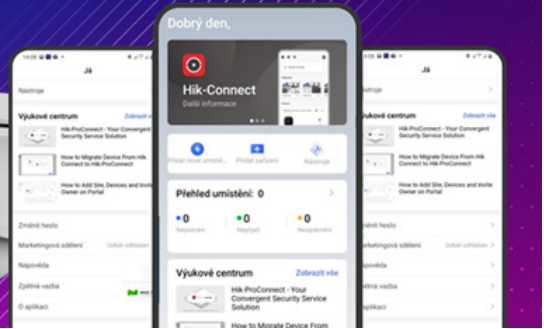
Dobrý den,

Hik-Connect
Další informace

Přidat nové umístění
Přidat zařízení
Nástroje

Přehled umístění: 0

0
Neproven
0
Nepřijato
0
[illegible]

Výukové centrum
Zobrazit vše

Hik-ProConnect - Your Convergent Security Service Solution

How to Migrate Device From

Já

Nástroje

Výukové centrum
Zobrazit vše

Hik-ProConnect - Your Convergent Security Service Solution

How to Migrate Device From Hik Connect to Hik-ProConnect

How to Add Site, Devices and Invite Owner on Portal

Změnit heslo

Marketingová sdělení

Nápověda

Zpětná vazba

O aplikaci

Já

Nástroje

Výukové centrum
Zobrazit vše

Hik-ProConnect - Your Convergent Security Service Solution

How to Migrate Device From Hik Connect to Hik-ProConnect

How to Add Site, Devices and Invite Owner on Portal

Změnit heslo

Marketingová sdělení

Nápověda

Zpětná vazba

O aplikaci